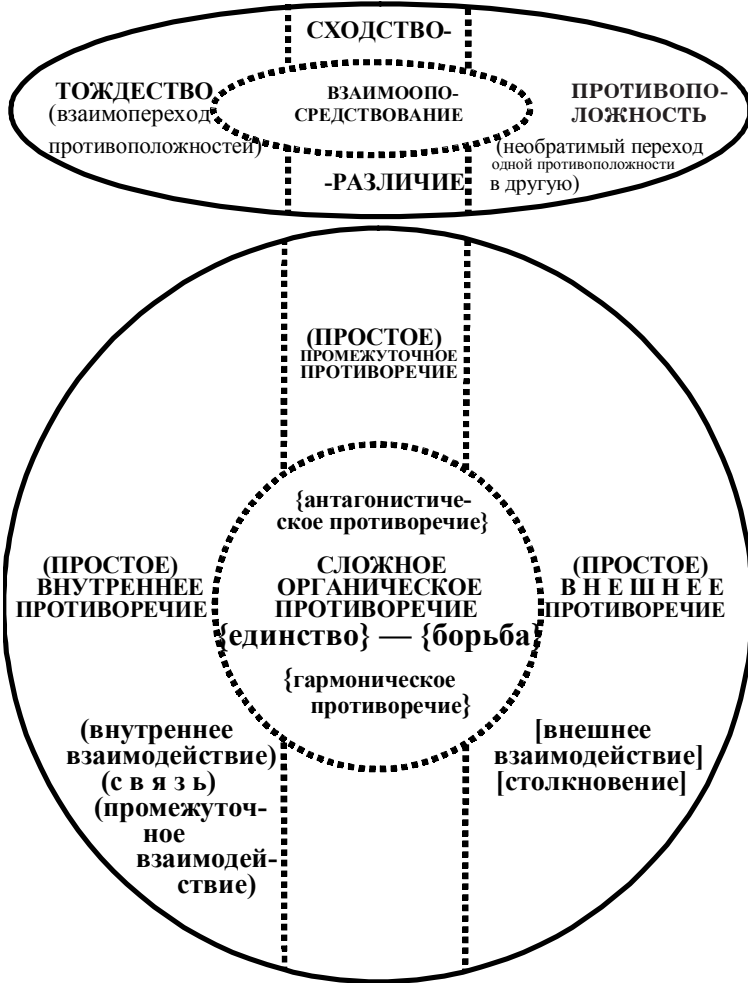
СХОДСТВО-

ТОЖДЕСТВО (взаимопереход противоположностей)

ВЗАИМООПОСРЕДСТВОВАНИЕ

ПРОТИВОПОЛОЖНОСТЬ (необратимый переход одной противоположности в другую)

-РАЗЛИЧИЕ

(ПРОСТОЕ) ПРОМЕЖУТОЧНОЕ ПРОТИВОРЕЧИЕ

{антагонистическое противоречие}

(ПРОСТОЕ) ВНУТРЕННЕЕ ПРОТИВОРЕЧИЕ

СЛОЖНОЕ ОРГАНИЧЕСКОЕ ПРОТИВОРЕЧИЕ
{единство} — {борьба}

(ПРОСТОЕ) В Н Е Ш Н Е Е ПРОТИВОРЕЧИЕ

{гармоническое противоречие}

(внутреннее взаимодействие)
(с в я з ь)
(промежуточное взаимодействие)

[внешнее взаимодействие]
[столкновение]